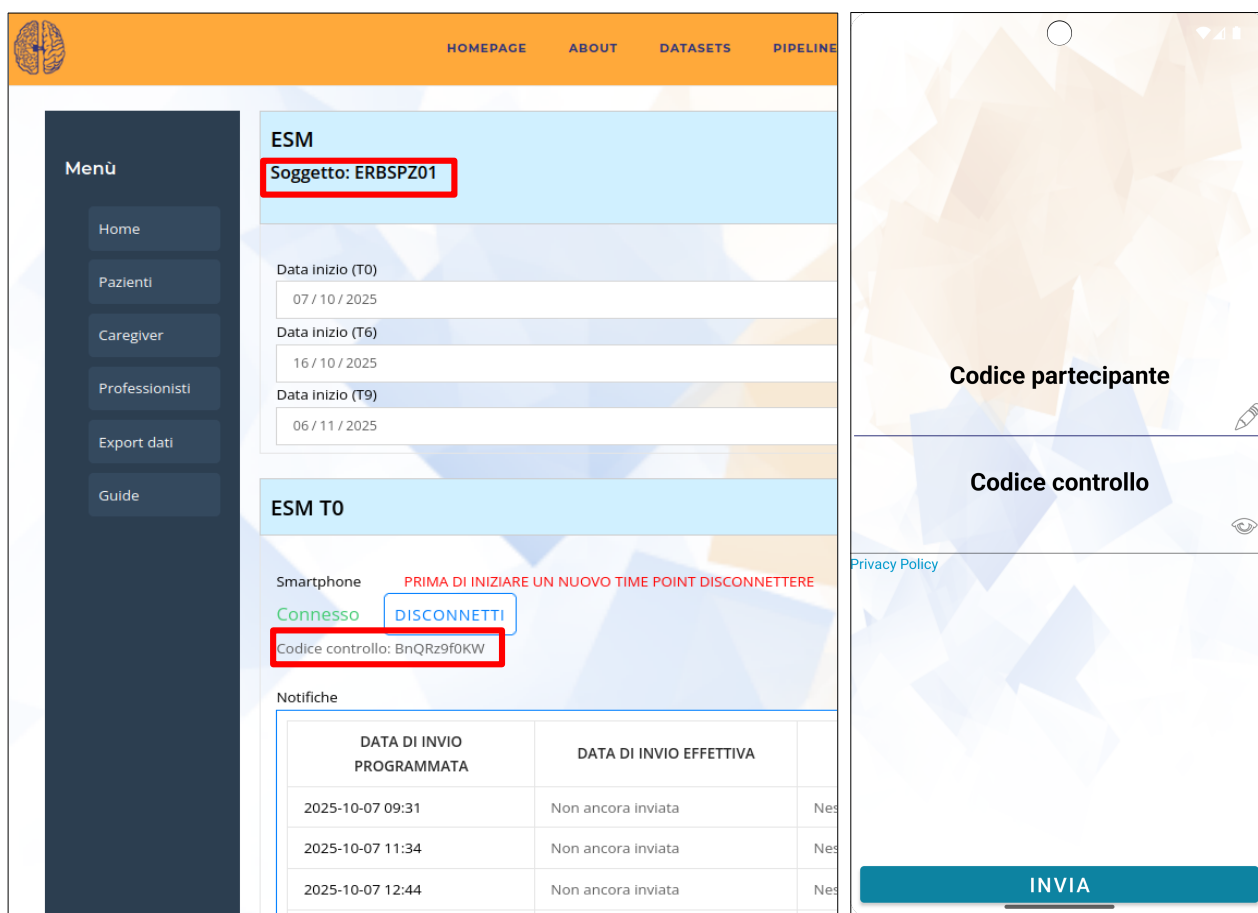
HOMEPAGE ABOUT DATASETS PIPELINE

Menù

Home

Pazienti

Caregiver

Professionisti

Export dati

Guide

ESM

Soggetto: ERBSPZ01

Data inizio (T0)

07 / 10 / 2025

Data inizio (T6)

16 / 10 / 2025

Data inizio (T9)

06 / 11 / 2025

ESM T0

Smartphone

PRIMA DI INIZIARE UN NUOVO TIME POINT DISCONNETTERE

Connesso

DISCONNETTI

Codice controllo: BnQRz9f0KW

Notifiche

| DATA DI INVIO PROGRAMMATA | DATA DI INVIO EFFETTIVA | |
|---|---|---|
| 2025-10-07 09:31 | Non ancora inviata | Nes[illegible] |
| 2025-10-07 11:34 | Non ancora inviata | Nes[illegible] |
| 2025-10-07 12:44 | Non ancora inviata | Nes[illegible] |

Codice partecipante

Codice controllo

Privacy Policy

INVIA